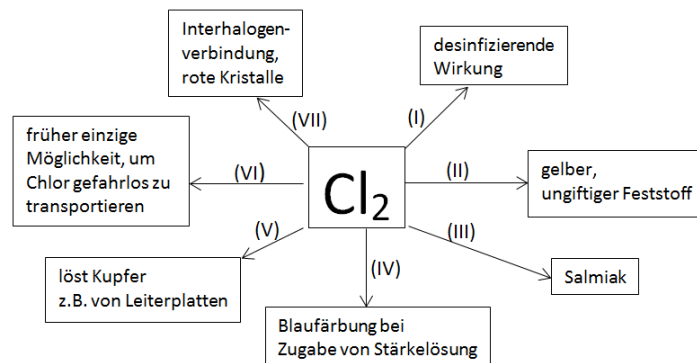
Interhalogenverbindung, rote Kristalle

desinfizierende Wirkung

(VII)

(I)

früher einzige Möglichkeit, um Chlor gefahrlos zu transportieren

(VI)

$Cl_2$

(II)

gelber, ungiftiger Feststoff

(V)

(III)

(IV)

löst Kupfer z.B. von Leiterplatten

Salmiak

Blaufärbung bei Zugabe von Stärkelösung